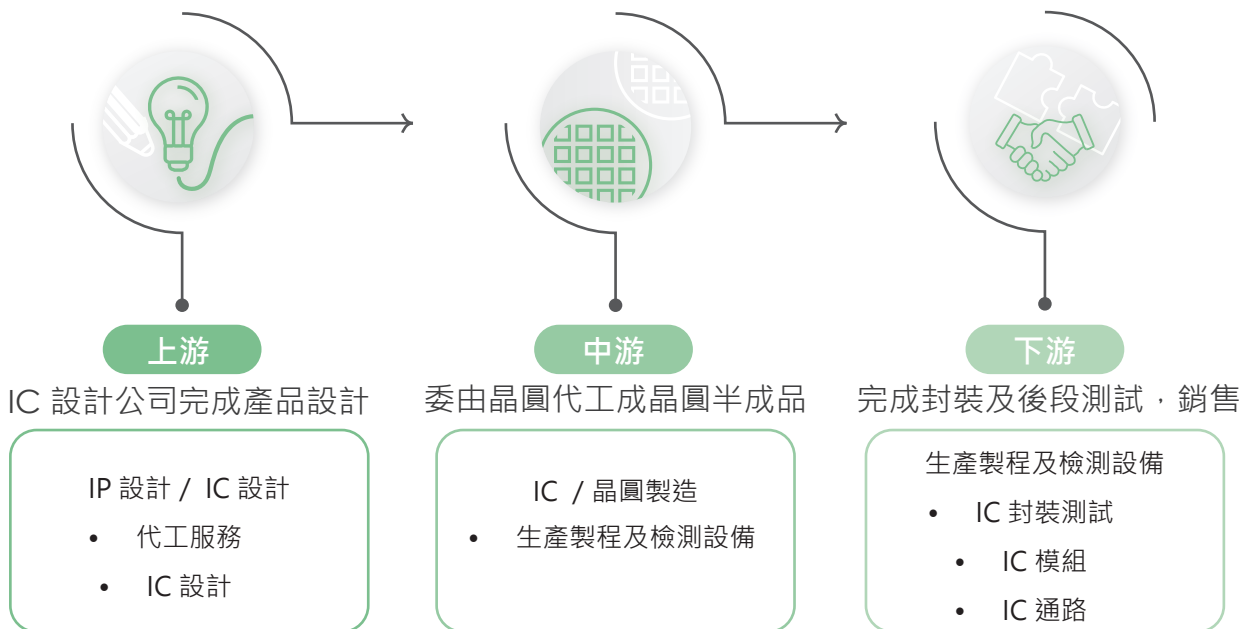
上游

IC 設計公司完成產品設計

IP 設計 / IC 設計

• 代工服務
• IC 設計

中游

委由晶圓代工成晶圓半成品

IC / 晶圓製造

• 生產製程及檢測設備

下游

完成封裝及後段測試，銷售

生產製程及檢測設備

• IC 封裝測試
• IC 模組
• IC 通路